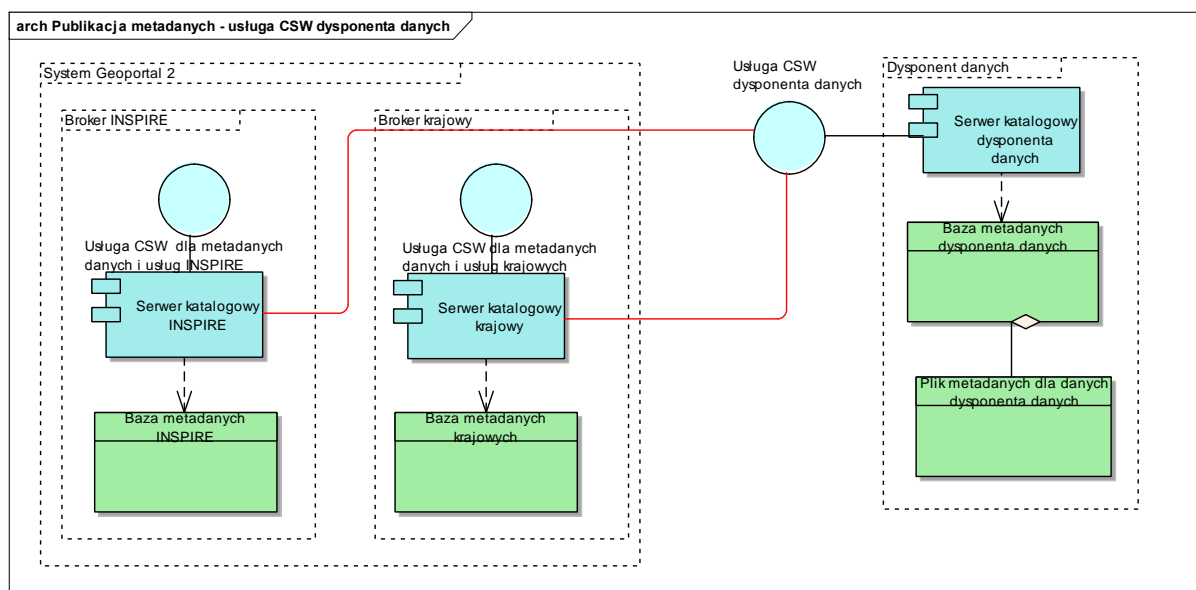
arch Publikacja metadanych - usługa CSW dysponenta danych

System Geoportal 2

Broker INSPIRE

Usługa CSW dla metadanych danych i usług INSPIRE

Serwer katalogowy INSPIRE

Baza metadanych INSPIRE

Broker krajowy

Usługa CSW dla metadanych danych i usług krajowych

Serwer katalogowy krajowy

Baza metadanych krajowych

Usługa CSW dysponenta danych

Dysponent danych

Serwer katalogowy dysponenta danych

Baza metadanych dysponenta danych

Plik metadanych dla danych dysponenta danych